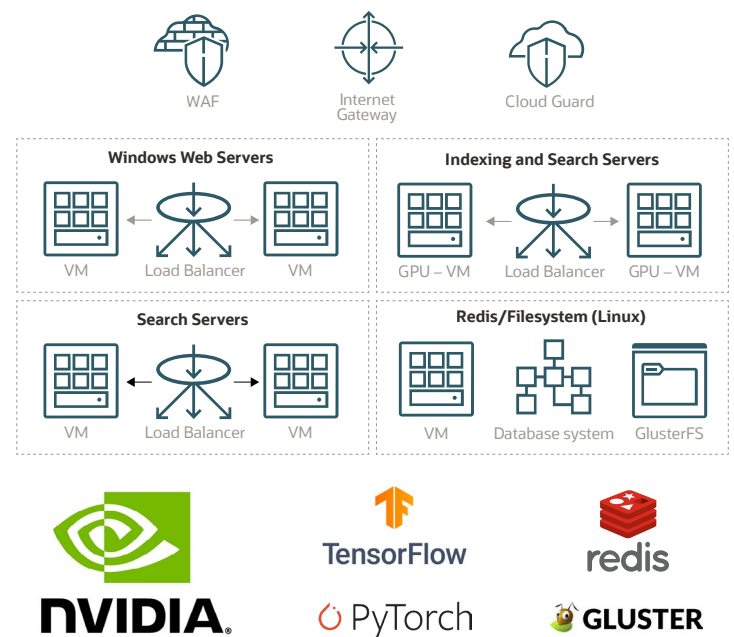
WAF

Internet Gateway

Cloud Guard

Windows Web Servers

VM

Load Balancer

VM

Indexing and Search Servers

GPU – VM

Load Balancer

GPU – VM

Search Servers

VM

Load Balancer

VM

Redis/Filesystem (Linux)

VM

Database system

GlusterFS

NVIDIA

TensorFlow

PyTorch

redis

GLUSTER